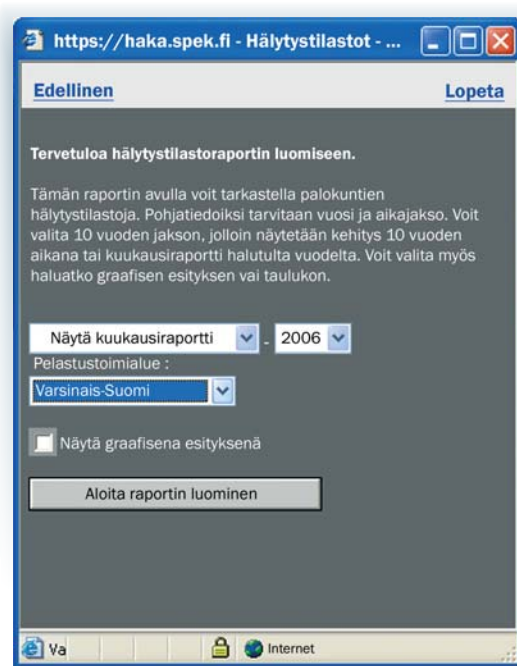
https://haka.spek.fi - Hälytystilastot - ...

Edellinen

Lopeta

Tervetuloa hälytystilastoraportin luomiseen.

Tämän raportin avulla voit tarkastella palokuntien hälytystilastoja. Pohjatiedoiksi tarvitaan vuosi ja aikajakso. Voit valita 10 vuoden jakson, jolloin näytetään kehitys 10 vuoden aikana tai kuukausiraportti halutulta vuodelta. Voit valita myös haluatko graafisen esityksen vai taulukon.

Näytä kuukausiraportti - 2006

Pelastustoimialue :

Varsinais-Suomi

Näytä graafisena esityksenä

Aloita raportin luominen

Va

Internet